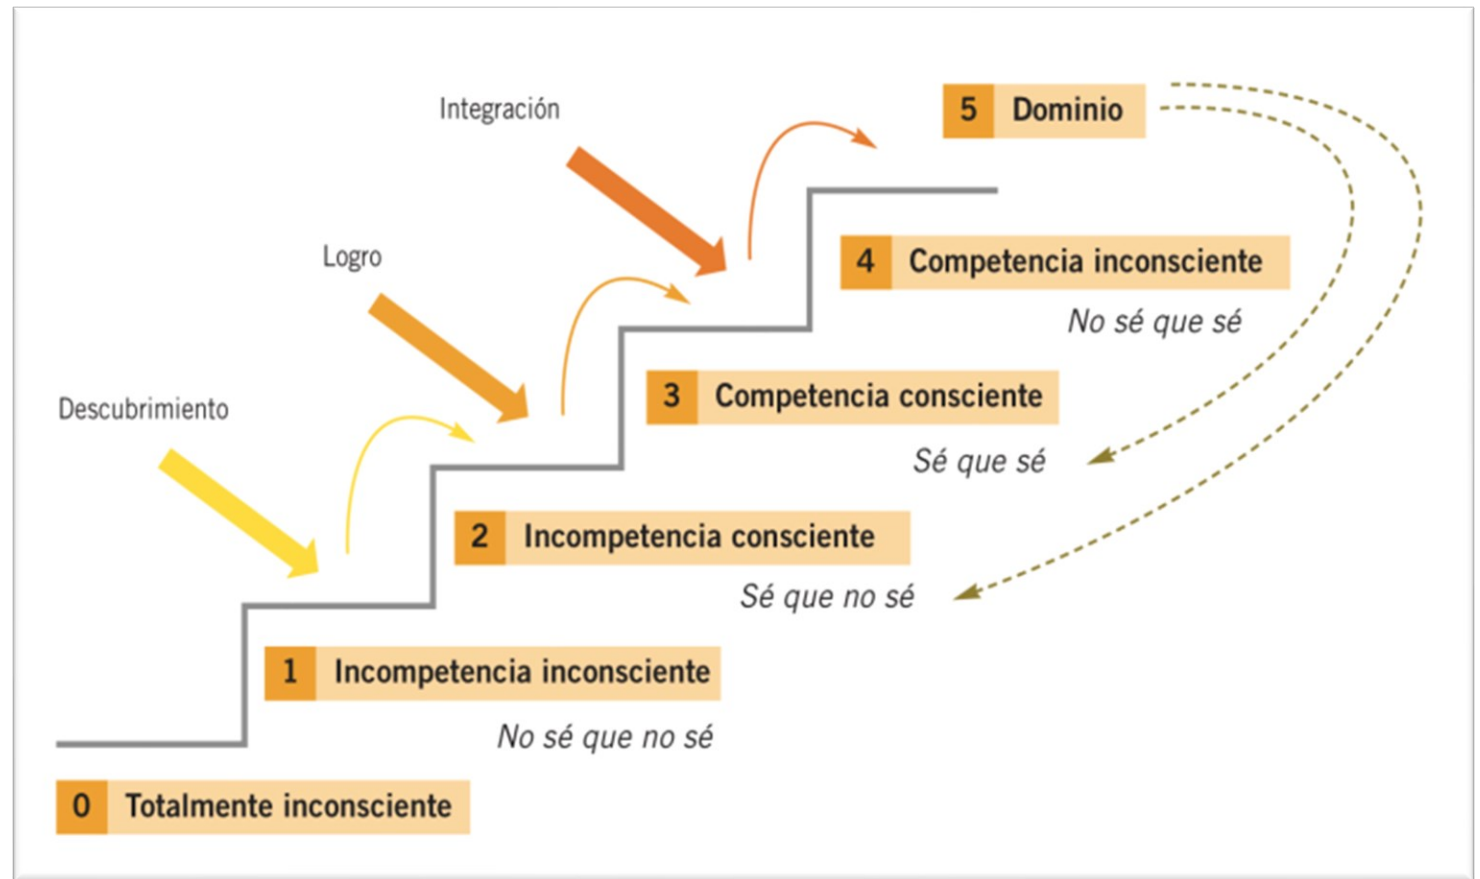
Integración

5 Dominio

Logro

4 Competencia inconsciente

No sé que sé

Descubrimiento

3 Competencia consciente

Sé que sé

2 Incompetencia consciente

Sé que no sé

1 Incompetencia inconsciente

No sé que no sé

0 Totalmente inconsciente